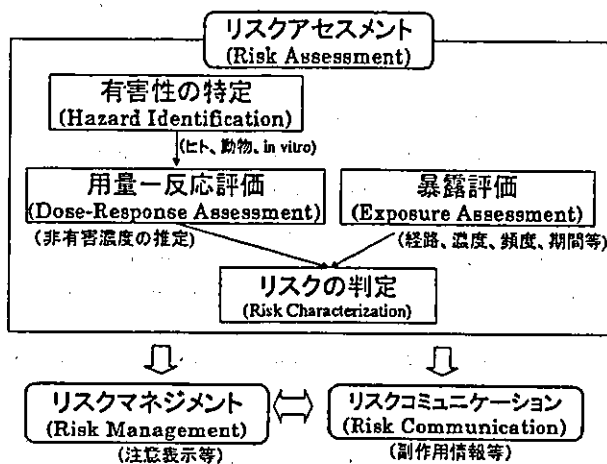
リスクアセスメント
(Risk Assessment)

有害性の特定
(Hazard Identification)

(ヒト、動物、in vitro)

用量一反応評価
(Dose-Response Assessment)
(非有害濃度の推定)

暴露評価
(Exposure Assessment)
(経路、濃度、頻度、期間等)

リスクの判定
(Risk Characterization)

リスクマネジメント
(Risk Management)
(注意表示等)

リスクコミュニケーション
(Risk Communication)
(副作用情報等)